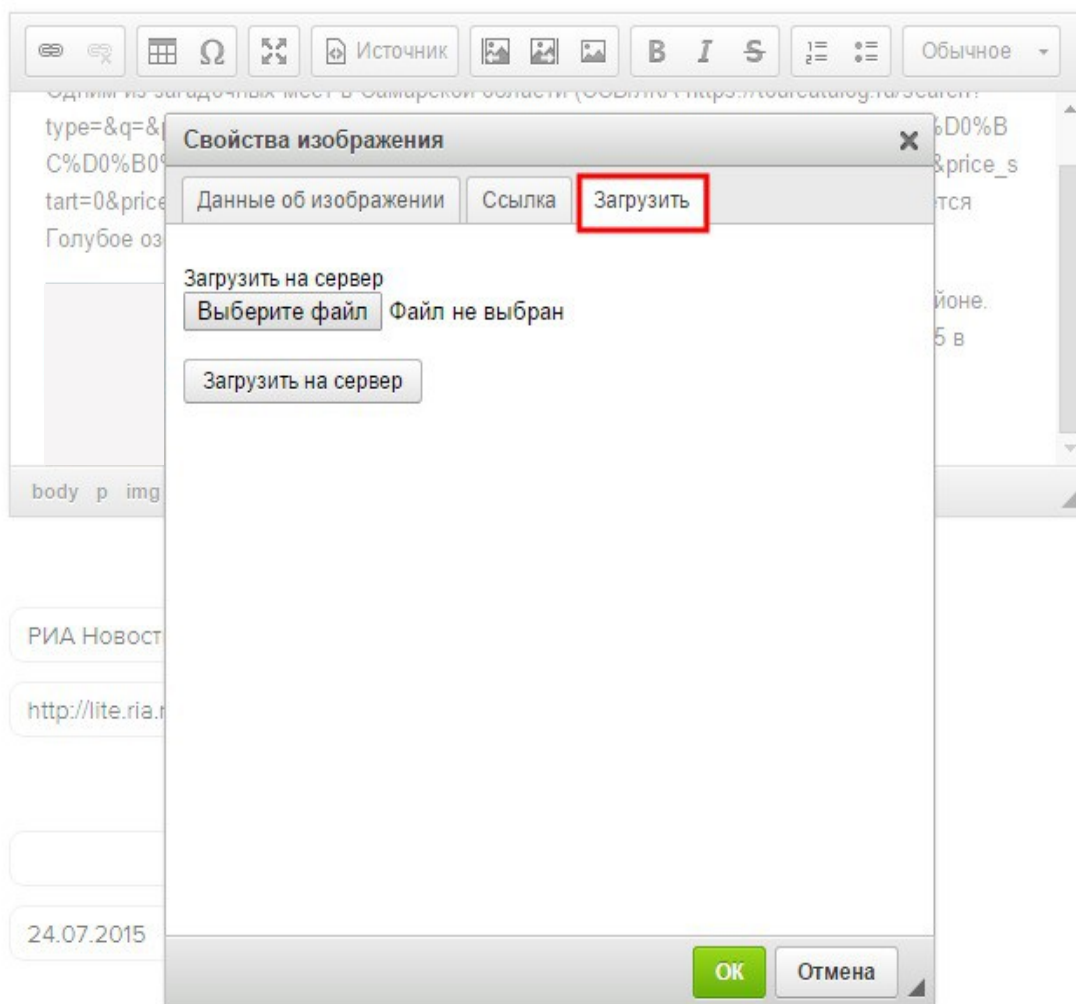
Ω Источник B I S Обычное

Одним из загадочных мест в Самарской области (ССЫЛКА https://tourcatalog.ru/search?type=&q=&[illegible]%D0%BC%D0%B0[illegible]&price_start=0&price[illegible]тся Голубое оз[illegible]

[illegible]йоне.
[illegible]5 в

body p img

Свойства изображения ×

Данные об изображении | Ссылка | Загрузить

Загрузить на сервер
Выберите файл Файл не выбран

Загрузить на сервер

РИА Новост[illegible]

http://lite.ria.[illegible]

24.07.2015

OK Отмена